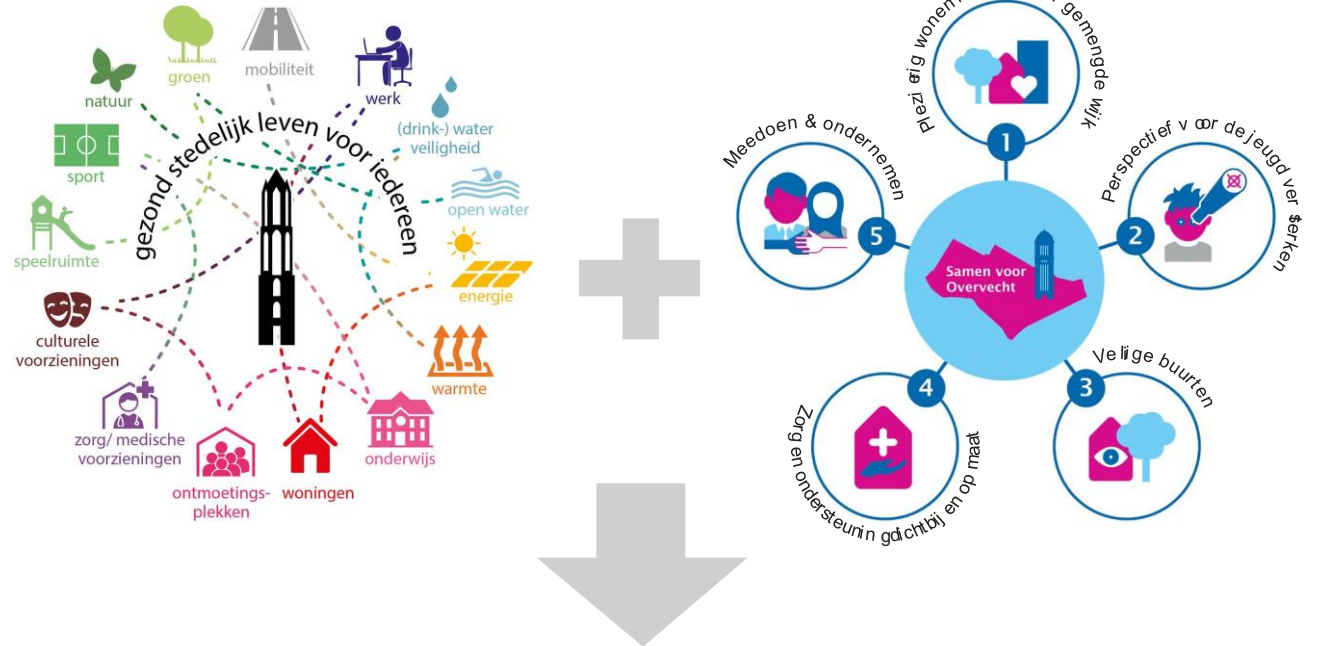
groen
mobiliteit
natuur
werk
(drink-) water
veiligheid
sport
gezond stedelijk leven voor iedereen
open water
speelruimte
energie
culturele
voorzieningen
warmte
zorg/ medische
voorzieningen
onderwijs
ontmoetings-
plekken
woningen

Plezierig wonen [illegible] gemengde wijk
1
Meedoen & ondernemen
Perspectief voor de jeugd versterken
5
2
Samen voor
Overvecht
4
3
Veilige buurten
Zorg en ondersteuning dichtbij en op maat